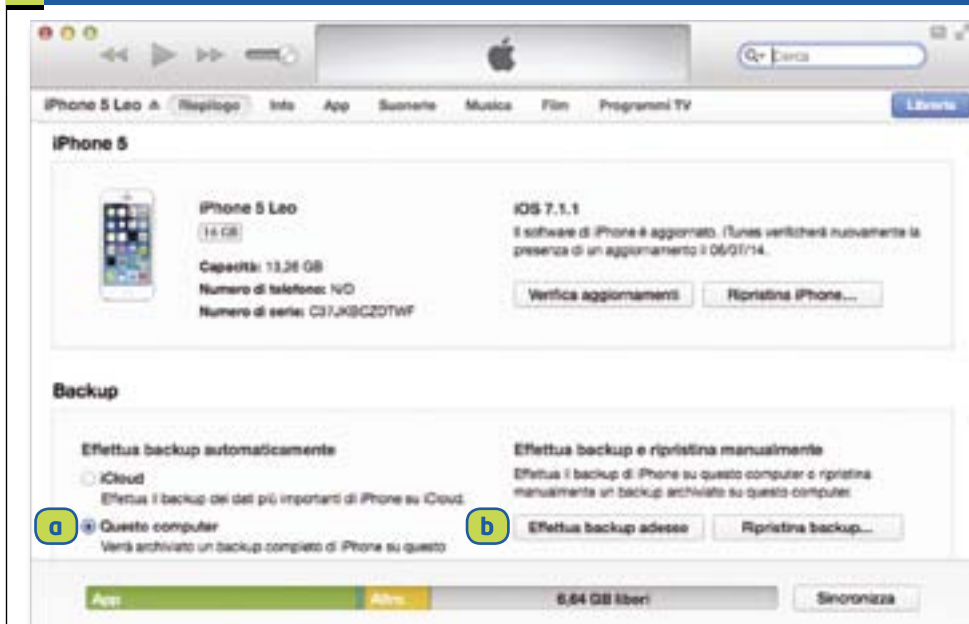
Cerca

iPhone 5 Leo ≜ Riepilogo Info App Suonerie Musica Film Programmi TV

Libreria

iPhone 5

iPhone 5 Leo

16 GB

Capacità: 13,26 GB

Numero di telefono: N/D

Numero di serie: C37JKBCZDTWF

iOS 7.1.1

Il software di iPhone è aggiornato. iTunes verificherà nuovamente la presenza di un aggiornamento il 06/07/14.

Verifica aggiornamenti

Ripristina iPhone...

Backup

Effettua backup automaticamente

iCloud

Effettua il backup dei dati più importanti di iPhone su iCloud.

a

Questo computer

Verrà archiviato un backup completo di iPhone su questo

Effettua backup e ripristina manualmente

Effettua il backup di iPhone su questo computer o ripristina manualmente un backup archiviato su questo computer.

b

Effettua backup adesso

Ripristina backup...

App

Altro

6,64 GB liberi

Sincronizza